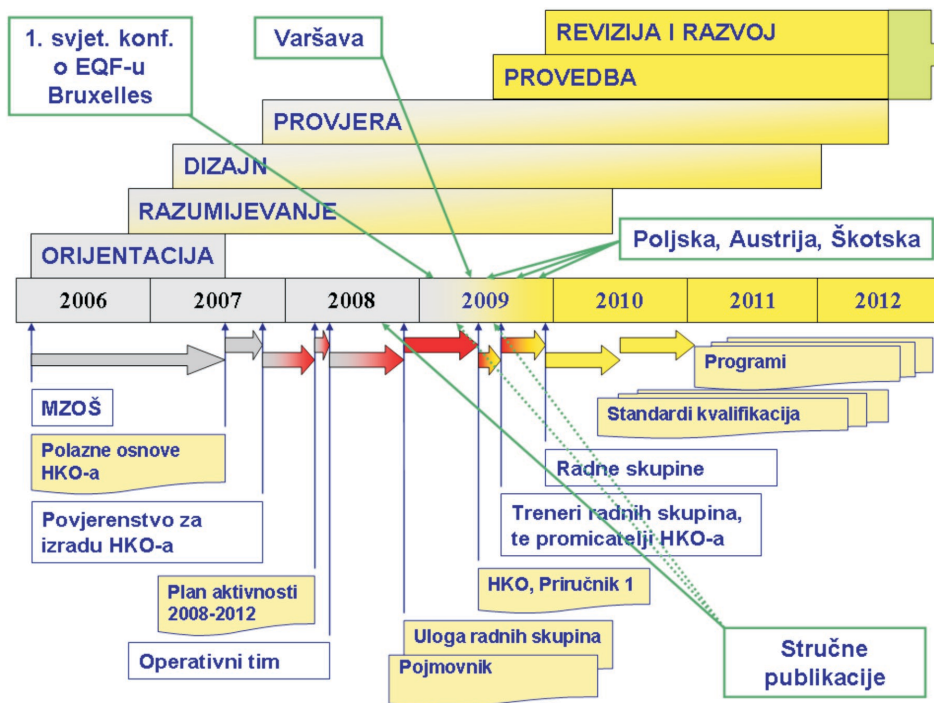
1. svjet. konf. o EQF-u Bruxelles

Varšava

REVIZIJA I RAZVOJ

PROVEDBA

PROVJERA

DIZAJN

RAZUMIJEVANJE

ORIJENTACIJA

Poljska, Austrija, Škotska

| 2006 | 2007 | 2008 | 2009 | 2010 | 2011 | 2012 |
|---|---|---|---|---|---|---|

Programi

Standardi kvalifikacija

MZOŠ

Polazne osnove HKO-a

Radne skupine

Povjerenstvo za izradu HKO-a

Treneri radnih skupina, te promicatelji HKO-a

Plan aktivnosti 2008-2012

HKO, Priručnik 1

Operativni tim

Uloga radnih skupina

Pojmovnik

Stručne publikacije